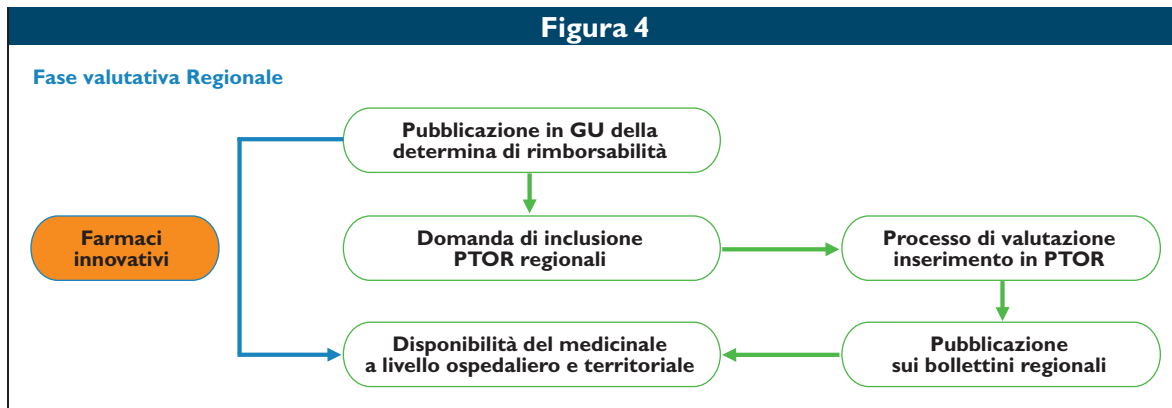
Figura 4

Fase valutativa Regionale

Farmaci innovativi

Pubblicazione in GU della determina di rimborsabilità

Domanda di inclusione PTOR regionali

Processo di valutazione inserimento in PTOR

Pubblicazione sui bollettini regionali

Disponibilità del medicinale a livello ospedaliero e territoriale